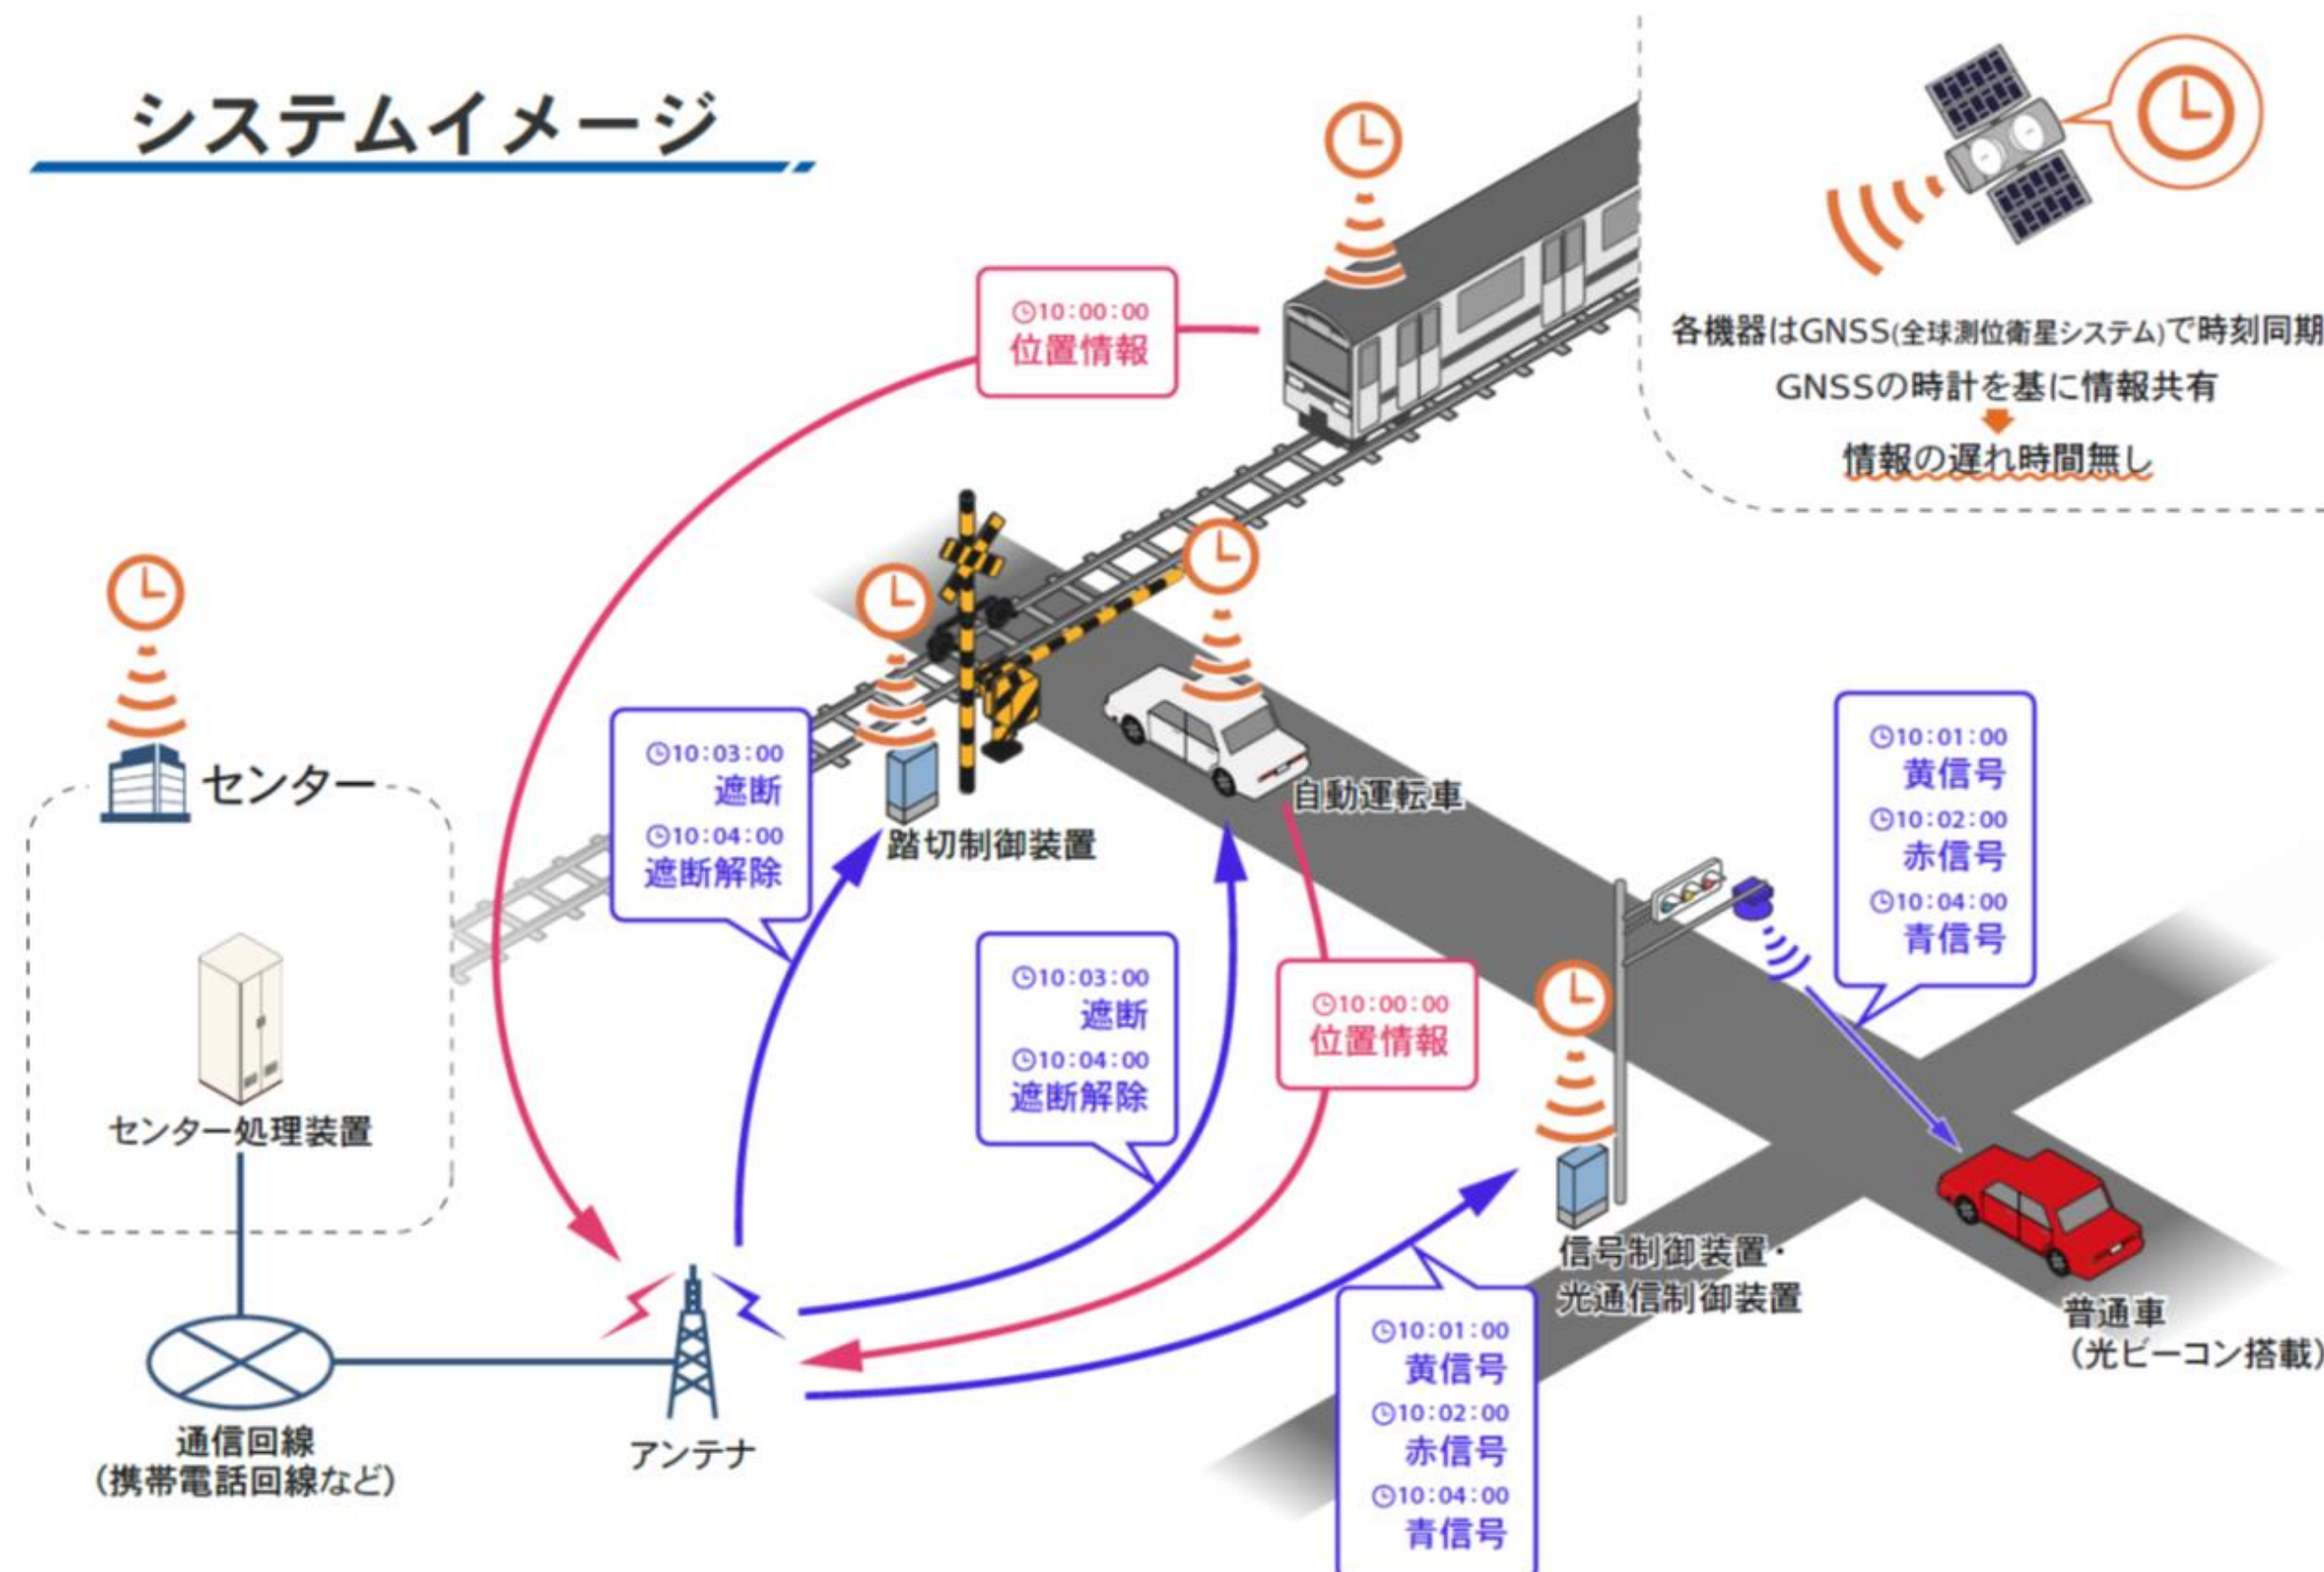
システムイメージ

各機器はGNSS(全球測位衛星システム)で時刻同期
GNSSの時計を基に情報共有
情報の遅れ時間無し

10:00:00
位置情報

センター

センター処理装置

通信回線
(携帯電話回線など)

アンテナ

10:03:00
遮断
10:04:00
遮断解除

踏切制御装置

自動運転車

10:03:00
遮断
10:04:00
遮断解除

10:00:00
位置情報

10:01:00
黄信号
10:02:00
赤信号
10:04:00
青信号

信号制御装置・
光通信制御装置

10:01:00
黄信号
10:02:00
赤信号
10:04:00
青信号

普通車
(光ビーコン搭載)